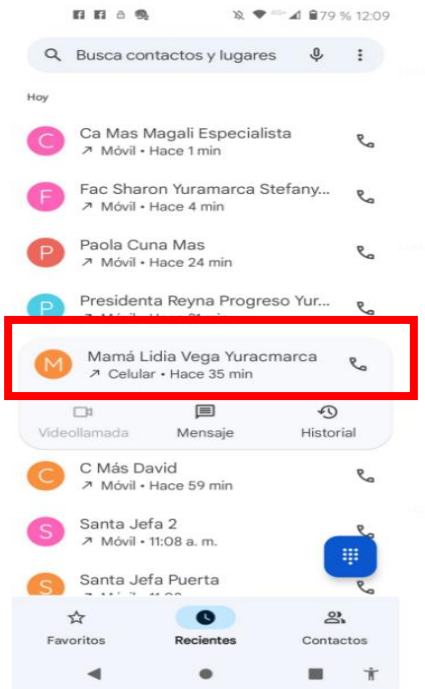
79 % 12:09

Busca contactos y lugares

Hoy

C
Ca Mas Magali Especialista
↗ Móvil • Hace 1 min

F
Fac Sharon Yuramarca Stefany...
↗ Móvil • Hace 4 min

P
Paola Cuna Mas
↗ Móvil • Hace 24 min

P
Presidenta Reyna Progreso Yur...
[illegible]

M
Mamá Lidia Vega Yuracmarca
↗ Celular • Hace 35 min

Videollamada
Mensaje
Historial

C
C Más David
↗ Móvil • Hace 59 min

S
Santa Jefa 2
↗ Móvil • 11:08 a. m.

S
Santa Jefa Puerta
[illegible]

Favoritos
Recientes
Contactos